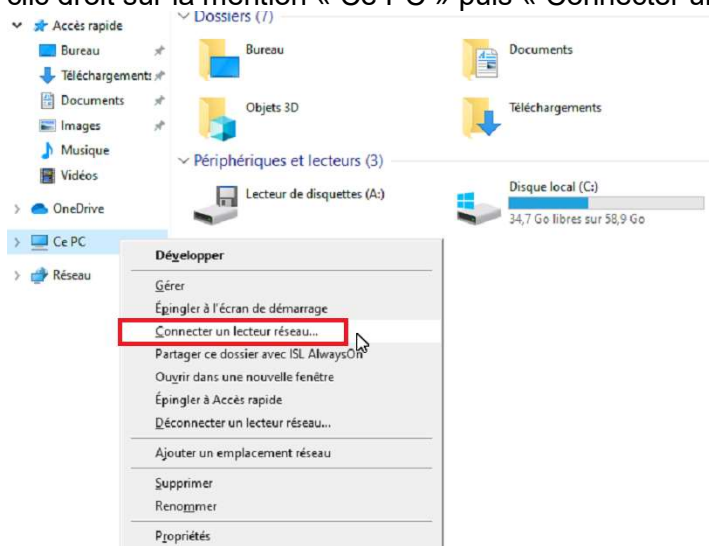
clic droit sur la mention « Ce PC » puis « Connecter un

Accès rapide
Bureau
Téléchargements
Documents
Images
Musique
Vidéos
OneDrive
Ce PC
Réseau

Dossiers (7)
Bureau
Documents
Objets 3D
Téléchargements
Périphériques et lecteurs (3)
Lecteur de disquettes (A:)
Disque local (C:)
34,7 Go libres sur 58,9 Go

Développer
Gérer
Épingler à l'écran de démarrage
Connecter un lecteur réseau...
Partager ce dossier avec ISL AlwaysOn
Ouvrir dans une nouvelle fenêtre
Épingler à Accès rapide
Déconnecter un lecteur réseau...
Ajouter un emplacement réseau
Supprimer
Renommer
Propriétés